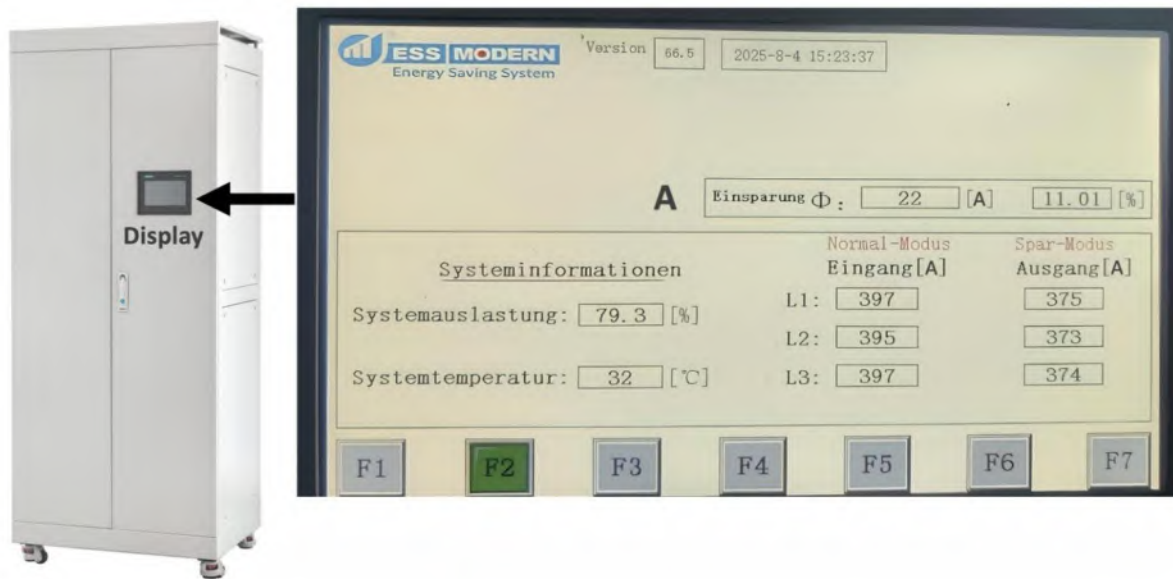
Display

ESS MODERN
Energy Saving System

Version 66.5 2025-8-4 15:23:37

A Einsparung $\Phi$: 22 [A] 11.01 [%]

Systeminformationen

Systemauslastung: 79.3 [%]

Systemtemperatur: 32 [℃]

Normal-Modus
Eingang[A]

Spar-Modus
Ausgang[A]

| | Eingang[A] | Ausgang[A] |
|---|---|---|
| L1: | 397 | 375 |
| L2: | 395 | 373 |
| L3: | 397 | 374 |

F1 F2 F3 F4 F5 F6 F7